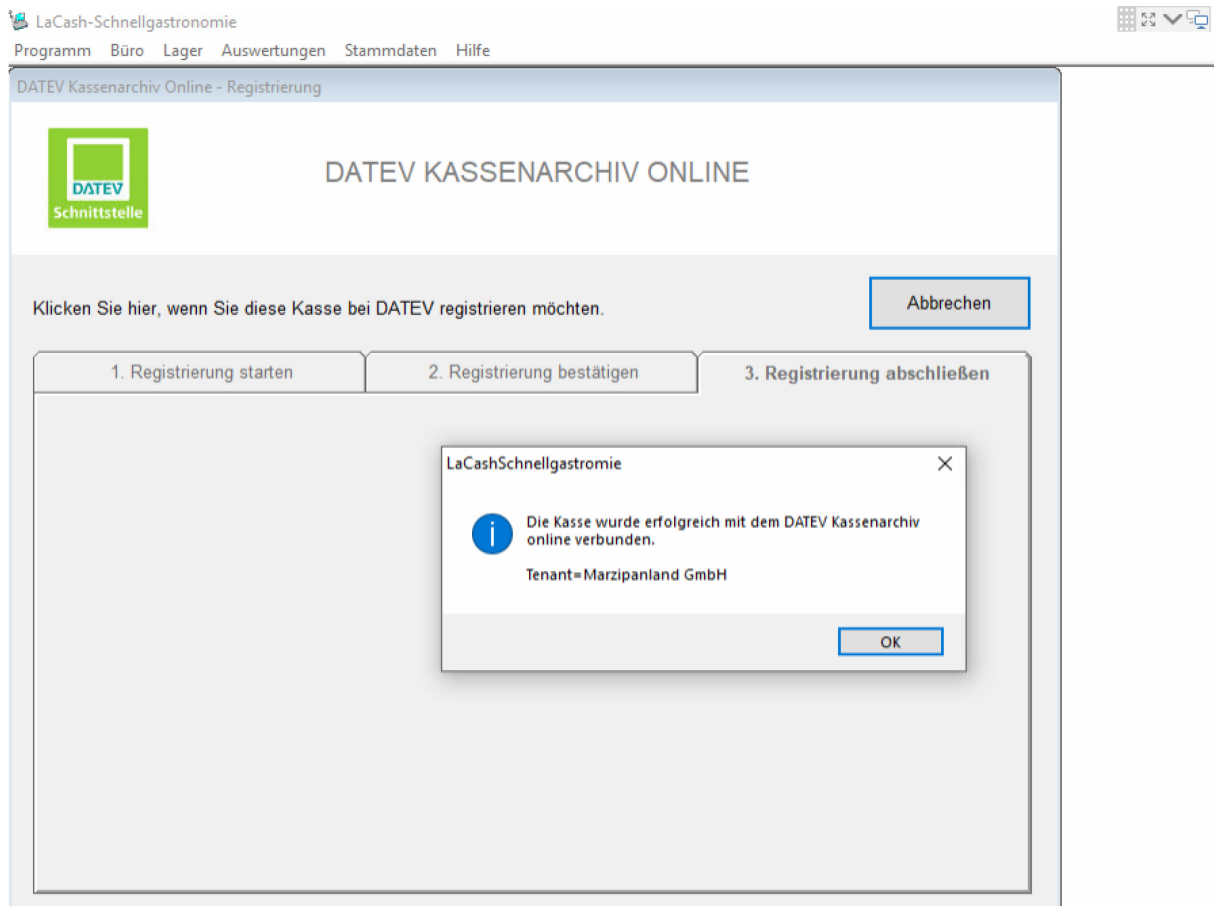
LaCash-Schnellgastronomie
Programm Büro Lager Auswertungen Stammdaten Hilfe

DATEV Kassenarchiv Online - Registrierung

DATEV
Schnittstelle

DATEV KASSENARCHIV ONLINE

Klicken Sie hier, wenn Sie diese Kasse bei DATEV registrieren möchten.

Abbrechen

1. Registrierung starten
2. Registrierung bestätigen
3. Registrierung abschließen

LaCashSchnellgastromie

Die Kasse wurde erfolgreich mit dem DATEV Kassenarchiv online verbunden.

Tenant=Marzipanland GmbH

OK